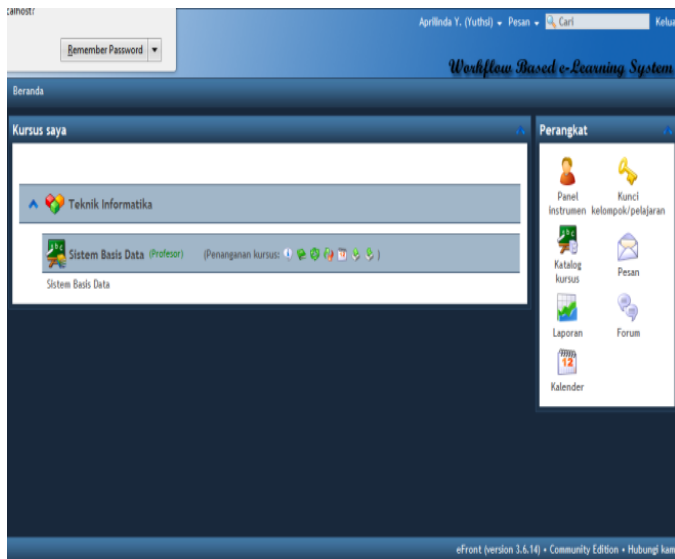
calhost/

Remember Password ▾

Aprilinda Y. (Yuthsi) ▾ Pesan ▾ Cari Kelua

Workflow Based e-Learning System

Beranda

Kursus saya

Teknik Informatika

Sistem Basis Data (Profesor) (Penanganan kursus: )

Sistem Basis Data

Perangkat

Panel instrumen

Kunci kelompok/pelajaran

Katalog kursus

Pesan

Laporan

Forum

12

Kalender

eFront (version 3.6.14) • Community Edition • Hubungi kam